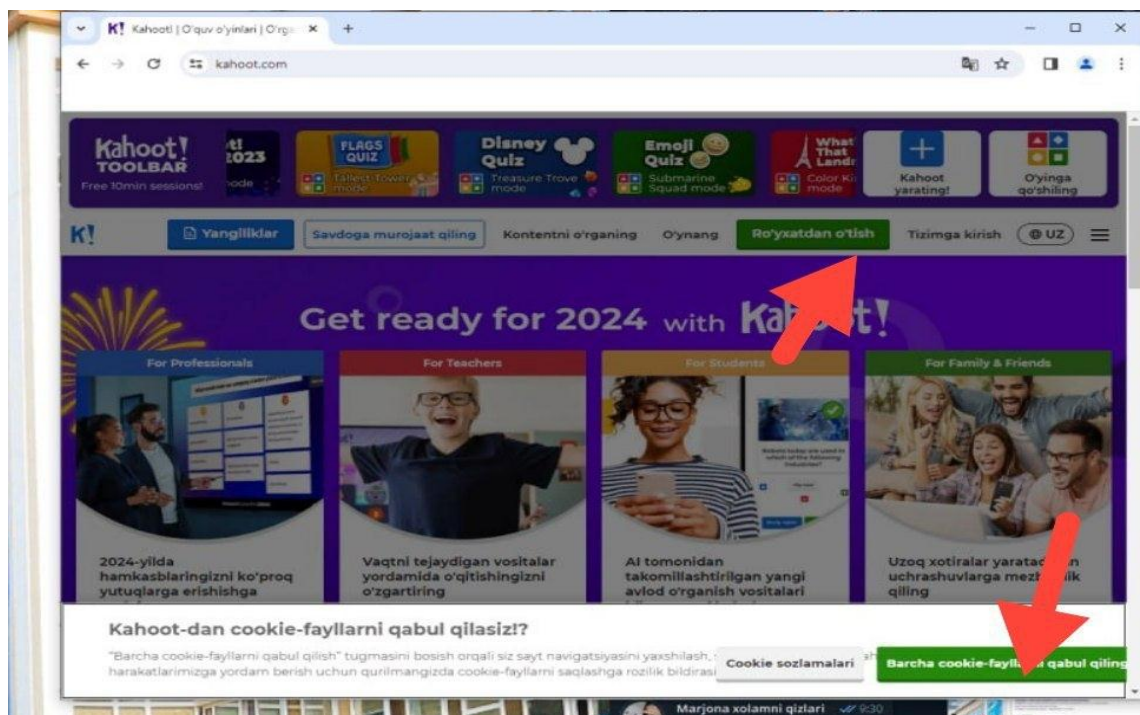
Kahoot! | O'quv o'yinlari | O'rg
kahoot.com

Kahoot! TOOLBAR Free 10min sessions!
!t! 2023 ode
FLAGS QUIZ Tallest Tower mode
Disney Quiz Treasure Trove mode
Emoji Quiz Submarine Squad mode
What That Land Color Ki mode
Kahoot yarating!
O'yinga qo'shiling

K! Yangiliklar Savdoga murojaat qiling Kontentni o'rganing O'ynang Ro'yxatdan o'tish Tizimga kirish UZ

Get ready for 2024 with Ka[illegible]t!

For Professionals
2024-yilda hamkasblaringizni ko'proq yutuqlarga erishishga

For Teachers
Vaqtni tejaydigan vositalar yordamida o'qitishingizni o'zgartiring

For Students
AI tomonidan takomillashtirilgan yangi avlod o'rganish vositalari

For Family & Friends
Uzoq xotiralar yarata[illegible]n uchrashuvlarga mez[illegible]ik qiling

Kahoot-dan cookie-fayllarni qabul qilasiz!?
"Barcha cookie-fayllarni qabul qilish" tugmasini bosish orqali siz sayt navigatsiyasini yaxshilash, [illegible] harakatlarimizga yordam berish uchun qurilmangizda cookie-fayllarni saqlashga rozilik bildirasi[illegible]
Cookie sozlamalari
Barcha cookie-fayl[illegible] qabul qiling

Marjona xolamni qizlari 9:30